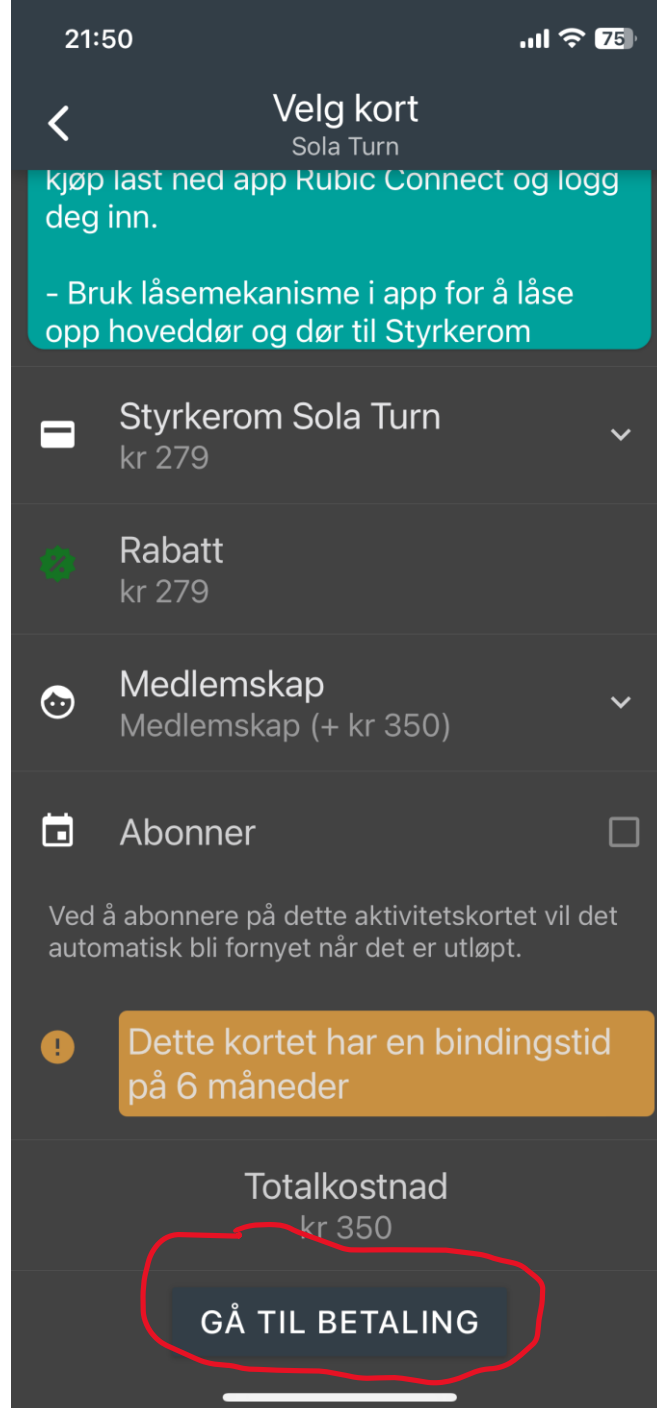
21:50

75

Velg kort
Sola Turn

kjøp last ned app Rubic Connect og logg deg inn.

- Bruk låsemekanisme i app for å låse opp hoveddør og dør til Styrkerom

Styrkerom Sola Turn
kr 279

Rabatt
kr 279

Medlemskap
Medlemskap (+ kr 350)

Abonner

Ved å abonnere på dette aktivitetskortet vil det automatisk bli fornyet når det er utløpt.

Dette kortet har en bindingstid på 6 måneder

Totalkostnad
kr 350

GÅ TIL BETALING